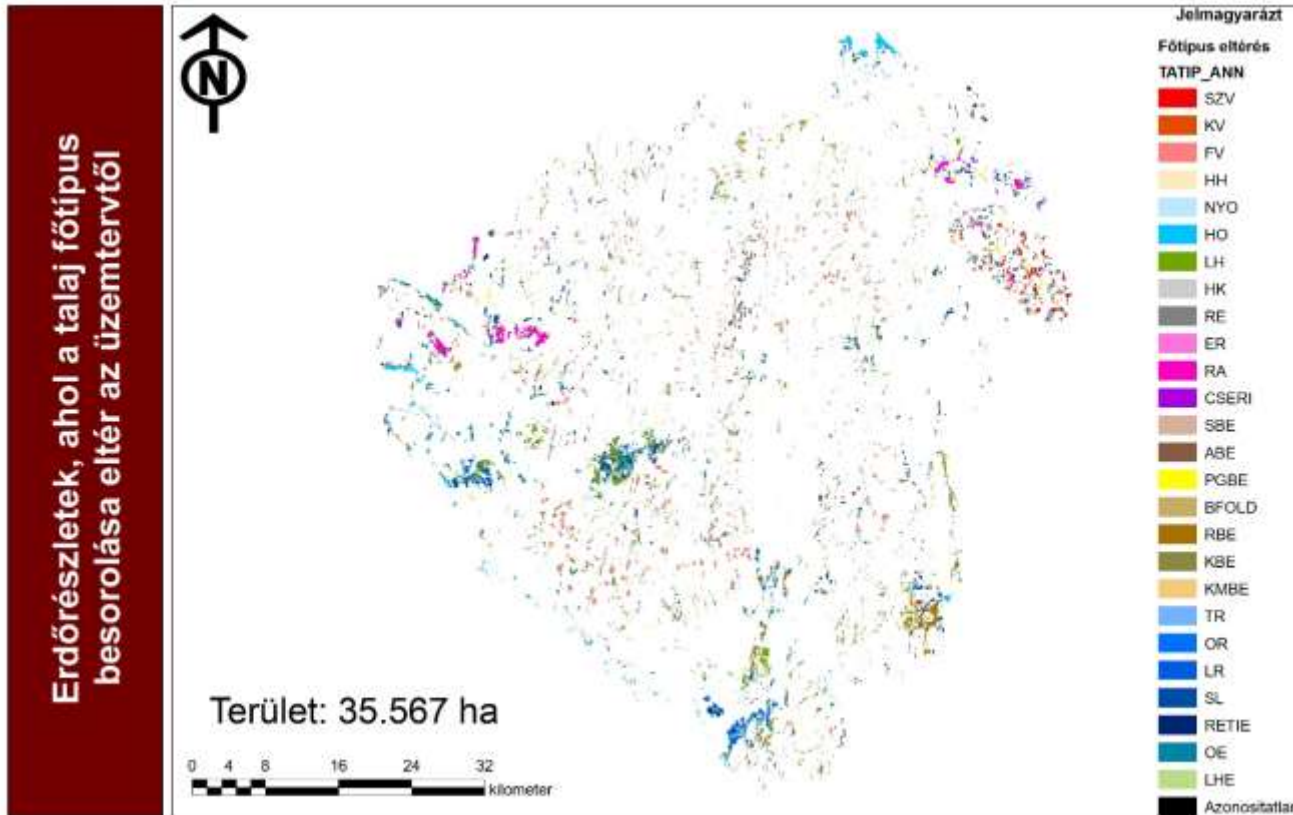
Erdőrészletek, ahol a talaj főtípus besorolása eltér az üzemtervtől

N

Jelmagyarázt
Főtípus eltérés
TATIP_ANN
SZV
KV
FV
HH
NYO
HO
LH
HK
RE
ER
RA
CSERI
SBE
ABE
PGBE
BFOLD
RBE
KBE
KMBE
TR
OR
LR
SL
RETIE
OE
LHE
Azonositatlan

Terület: 35.567 ha

0 4 8 16 24 32
kilometer